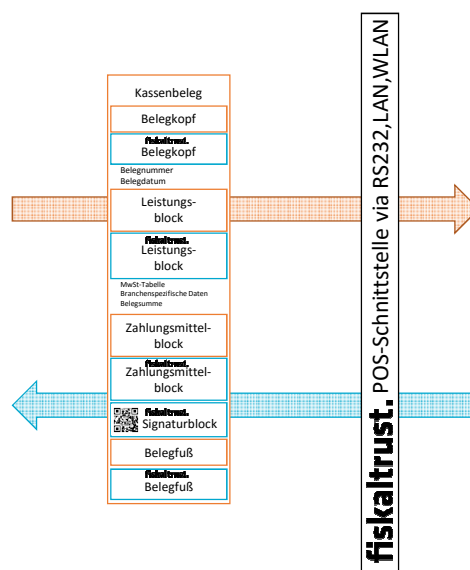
Kassenbeleg

Belegkopf

fiskaltrust.
Belegkopf

Belegnummer
Belegdatum

Leistungsblock

fiskaltrust.
Leistungsblock

MwSt-Tabelle
Branchenspezifische Daten
Belegsumme

Zahlungsmittelblock

fiskaltrust.
Zahlungsmittelblock

fiskaltrust.
Signaturblock

Belegfuß

fiskaltrust.
Belegfuß

fiskaltrust. POS-Schnittstelle via RS232,LAN,WLAN